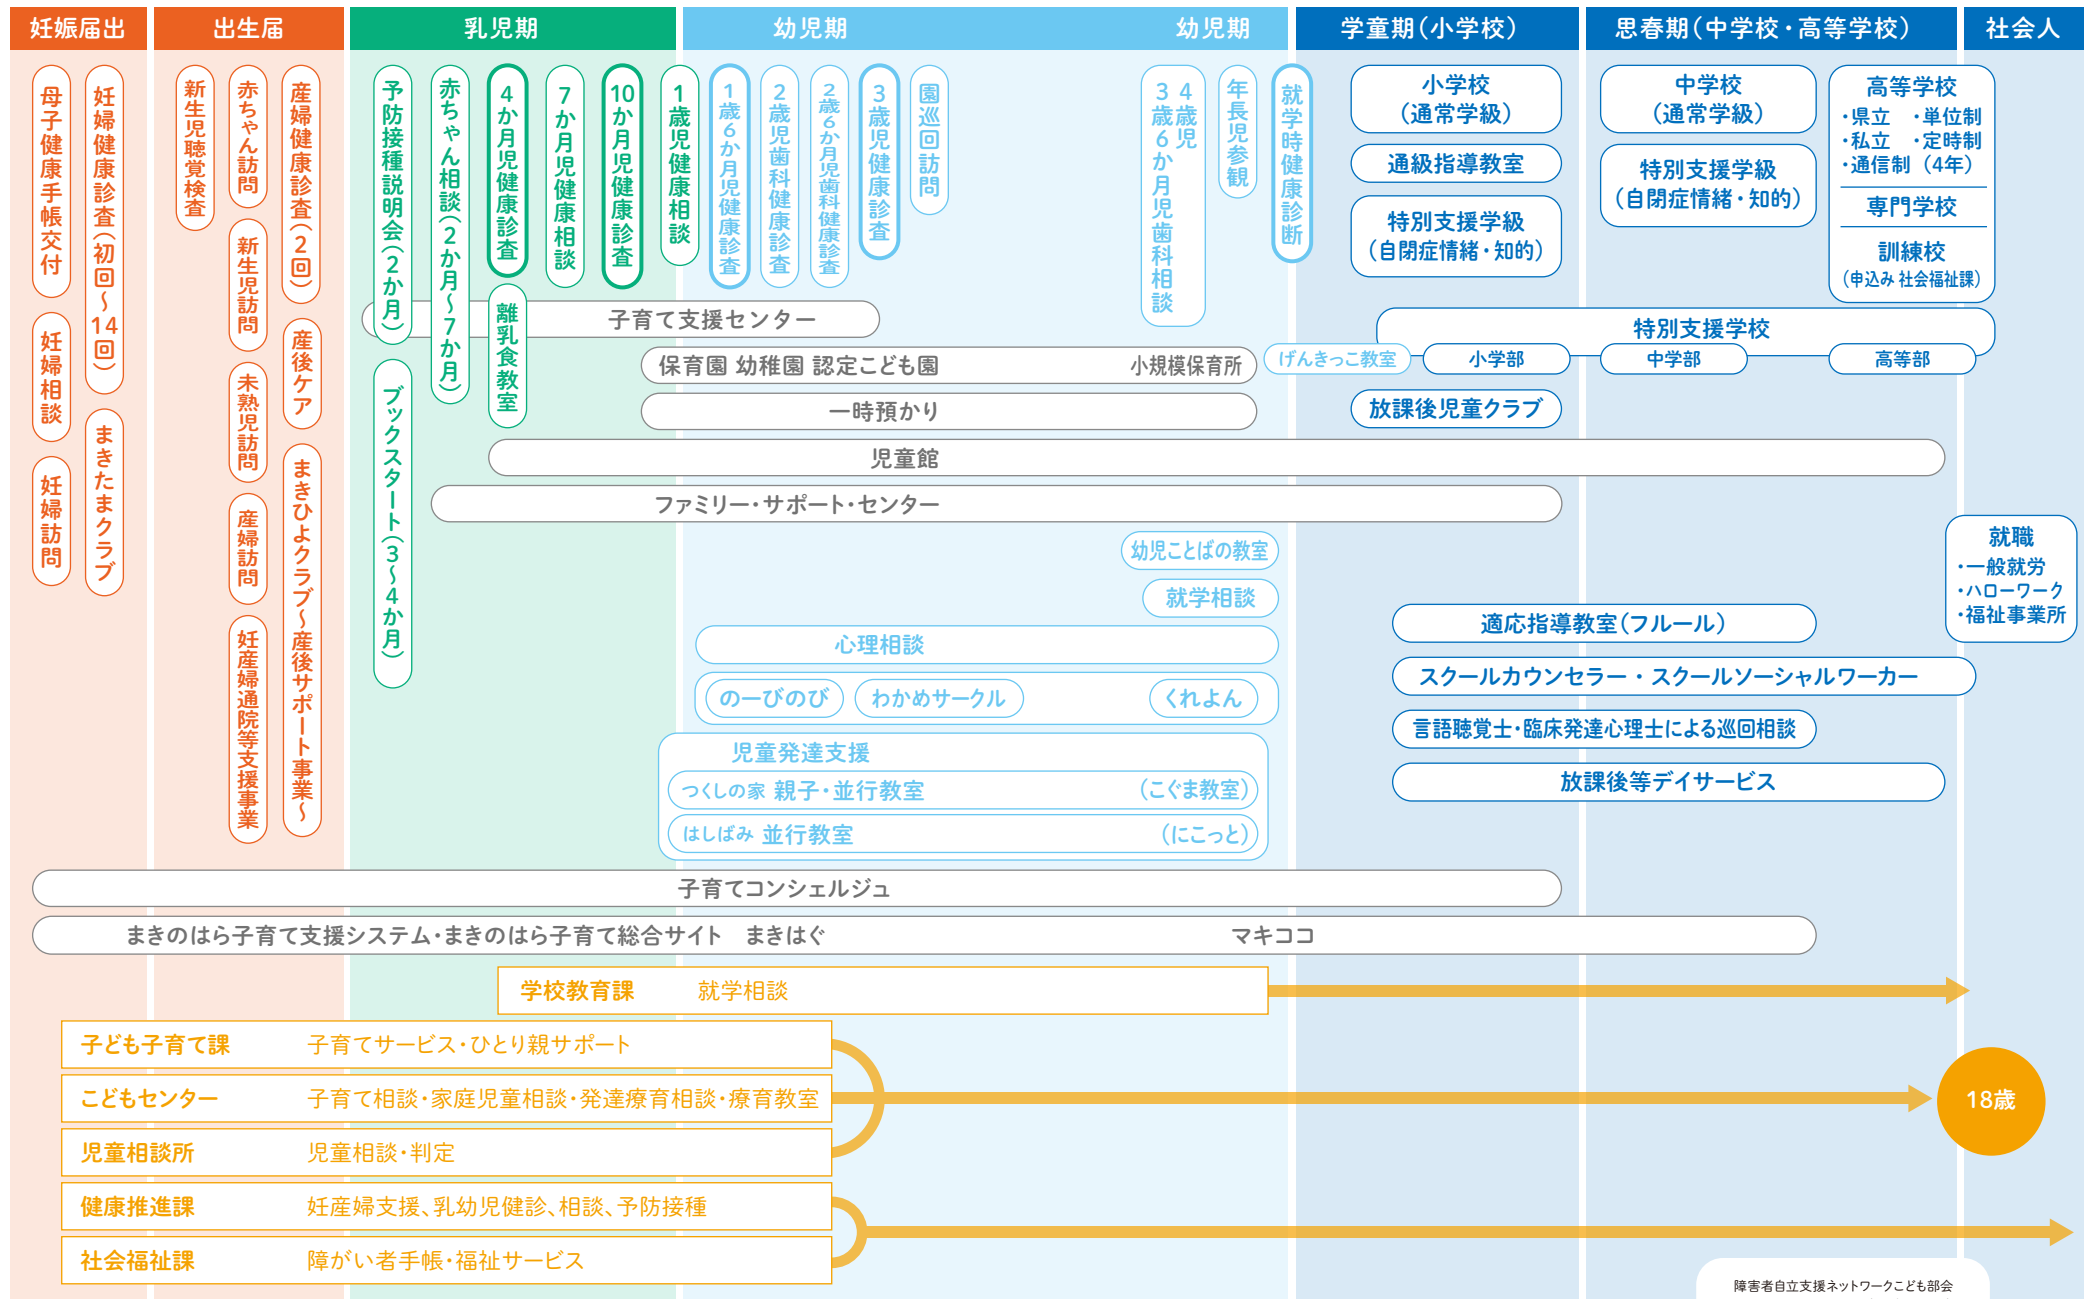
妊娠届出
出生届
乳児期
幼児期
幼児期
学童期（小学校）
思春期（中学校・高等学校）
社会人

母子健康手帳交付
妊婦健康診査（初回～14回）
妊婦相談
妊婦訪問
まきたまクラブ

新生児聴覚検査
赤ちゃん訪問
新生児訪問
未熟児訪問
産婦訪問
妊産婦通院等支援事業
産婦健康診査（2回）
産後ケア
まきひよクラブ～産後サポート事業～

予防接種説明会（2か月）
ブックスタート（3～4か月）
赤ちゃん相談（2か月～7か月）
4か月児健康診査
離乳食教室
7か月児健康相談
10か月児健康診査
1歳児健康相談
1歳6か月児健康診査
2歳児歯科健康診査
2歳6か月児歯科健康診査
3歳児健康診査
園巡回訪問
3歳6か月児歯科相談
4歳児
年長児参観
就学時健康診断

小学校（通常学級）
通級指導教室
特別支援学級（自閉症情緒・知的）
中学校（通常学級）
特別支援学級（自閉症情緒・知的）
高等学校
・県立 ・単位制
・私立 ・定時制
・通信制（4年）
専門学校
訓練校
（申込み 社会福祉課）

子育て支援センター
保育園 幼稚園 認定こども園 小規模保育所
げんきっこ教室
特別支援学校
小学部
中学部
高等部
一時預かり
放課後児童クラブ
児童館
ファミリー・サポート・センター
幼児ことばの教室
就学相談
就職
・一般就労
・ハローワーク
・福祉事業所
適応指導教室（フルール）
心理相談
スクールカウンセラー・スクールソーシャルワーカー
の～びのび
わかめサークル
くれよん
言語聴覚士・臨床発達心理士による巡回相談
児童発達支援
つくしの家 親子・並行教室 （こぐま教室）
はしばみ 並行教室 （にこっと）
放課後等デイサービス
子育てコンシェルジュ
まきのはら子育て支援システム・まきのはら子育て総合サイト まきはぐ マキココ

学校教育課 就学相談
子ども子育て課 子育てサービス・ひとり親サポート
こどもセンター 子育て相談・家庭児童相談・発達療育相談・療育教室
18歳
児童相談所 児童相談・判定
健康推進課 妊産婦支援、乳幼児健診、相談、予防接種
社会福祉課 障がい者手帳・福祉サービス

障害者自立支援ネットワークこども部会